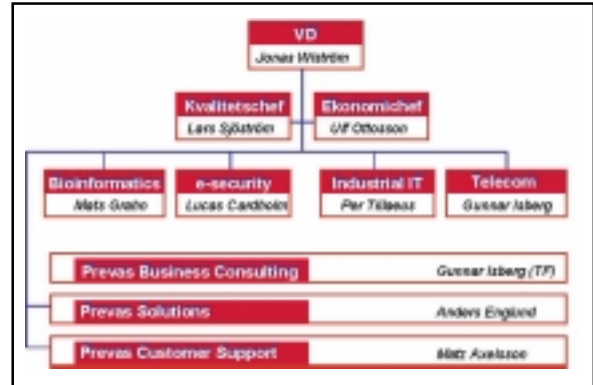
VD
Jonas Wiström

Kvalitetschef
Lars Sjöström

Ekonomichef
Ulf Ottosson

Bioinformatics
Mats Grahn

e-security
Lucas Cardholm

Industrial IT
Per Tillaeus

Telecom
Gunnar Isberg

Prevas Business Consulting
Gunnar Isberg (TF)

Prevas Solutions
Anders England

Prevas Customer Support
Mats Axelsson